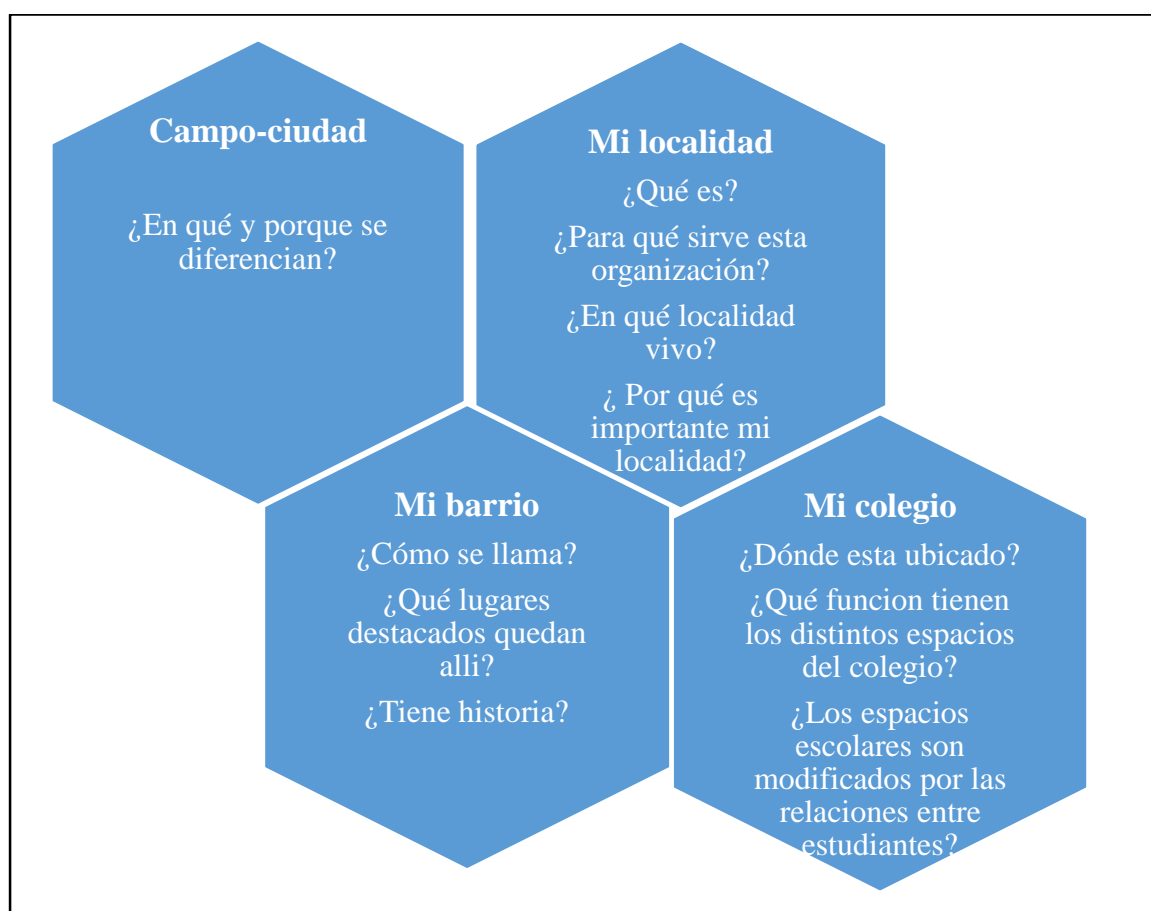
Campo-ciudad

¿En qué y porque se diferencian?

Mi localidad

¿Qué es?

¿Para qué sirve esta organización?

¿En qué localidad vivo?

¿ Por qué es importante mi localidad?

Mi barrio

¿Cómo se llama?

¿Qué lugares destacados quedan alli?

¿Tiene historia?

Mi colegio

¿Dónde esta ubicado?

¿Qué funcion tienen los distintos espacios del colegio?

¿Los espacios escolares son modificados por las relaciones entre estudiantes?